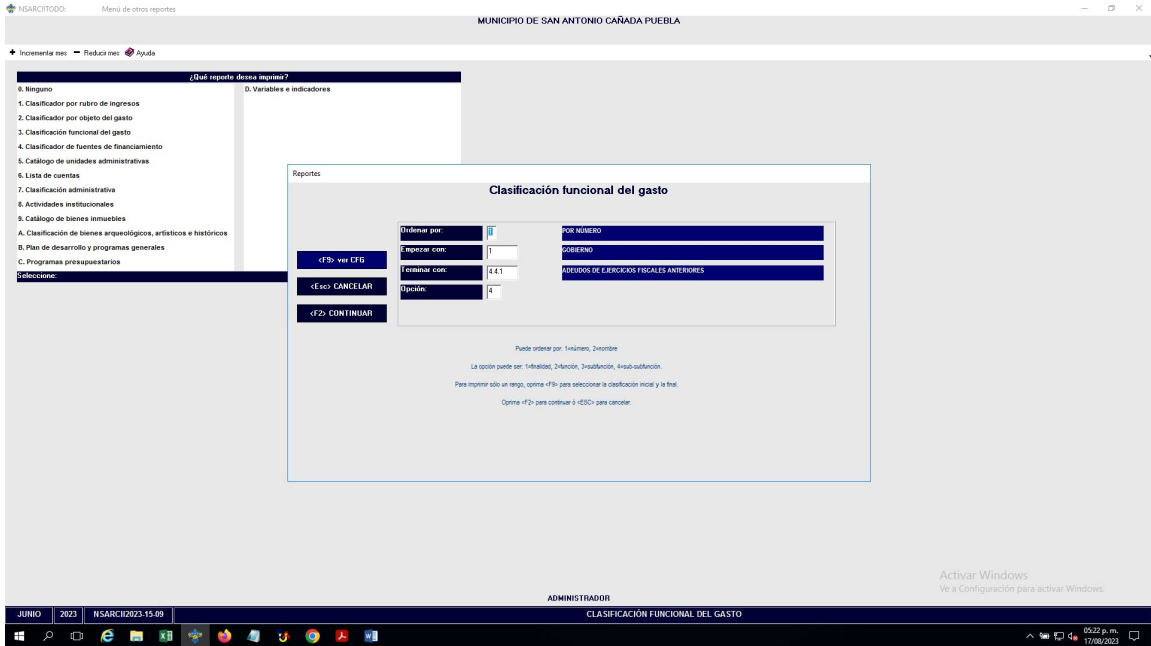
NSARCIITODO: Menú de otros reportes

MUNICIPIO DE SAN ANTONIO CAÑADA PUEBLA

+ Incrementar mes − Reducir mes Ayuda

¿Qué reporte desea imprimir?

0. Ninguno
1. Clasificador por rubro de ingresos
2. Clasificador por objeto del gasto
3. Clasificación funcional del gasto
4. Clasificador de fuentes de financiamiento
5. Catálogo de unidades administrativas
6. Lista de cuentas
7. Clasificación administrativa
8. Actividades institucionales
9. Catálogo de bienes inmuebles
A. Clasificación de bienes arqueológicos, artísticos e históricos
B. Plan de desarrollo y programas generales
C. Programas presupuestarios

D. Variables e indicadores

Seleccione:

Reportes

Clasificación funcional del gasto

<F9> ver CFG
<Esc> CANCELAR
<F2> CONTINUAR

| Ordenar por: | 1 | POR NÚMERO |
|---|---|---|
| Empezar con: | 1 | GOBIERNO |
| Terminar con: | 4.4.1 | ADEUDOS DE EJERCICIOS FISCALES ANTERIORES |
| Opción: | 4 | |

Puede ordenar por: 1=número, 2=nombre

La opción puede ser: 1=finalidad, 2=función, 3=subfunción, 4=sub-subfunción.

Para imprimir sólo un rango, oprima <F9> para seleccionar la clasificación inicial y la final.

Oprima <F2> para continuar ó <ESC> para cancelar.

Activar Windows
Ve a Configuración para activar Windows.

ADMINISTRADOR

JUNIO 2023 NSARCII2023-15-09 CLASIFICACIÓN FUNCIONAL DEL GASTO

05:22 p. m.
17/08/2023